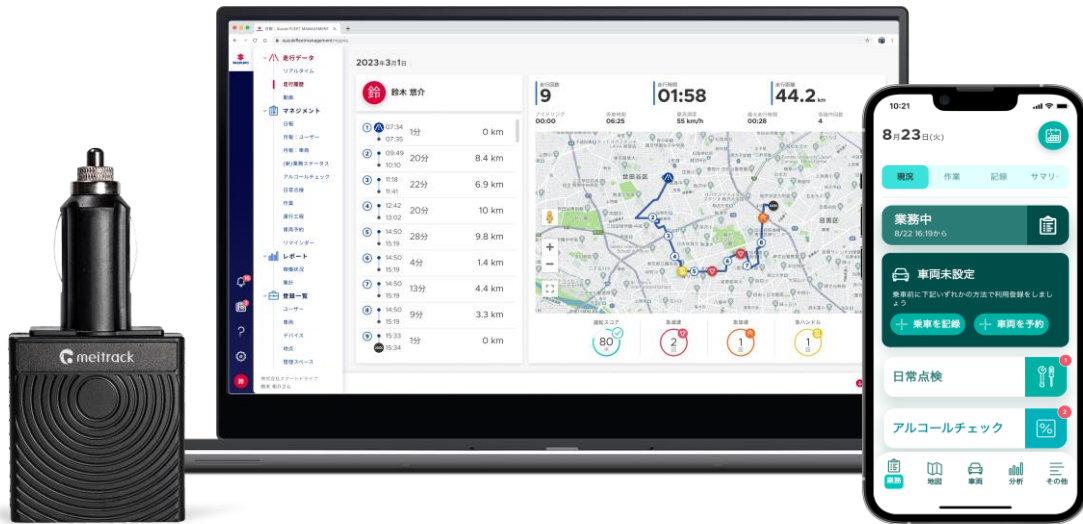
meitrack

走行データ
リアルタイム
走行履歴
動画
マネジメント
日報
作業：ユーザー
作業：車両
車両ステータス
アルコールチェック
日常点検
作業
運行記録
車両予約
リマインダー
レポート
稼働状況
集計
登録一覧
ユーザー
車両
デバイス
地点
管理スペース

2023年3月1日

鈴
鈴木 悠介

| | | | |
|---|---|---|---|
| 1 | 07:34 07:35 | 1分 | 0 km |
| 2 | 09:49 10:10 | 20分 | 8.4 km |
| 3 | 11:18 11:41 | 22分 | 6.9 km |
| 4 | 12:42 13:02 | 20分 | 10 km |
| 5 | 14:50 15:19 | 28分 | 9.8 km |
| 6 | 14:50 15:19 | 4分 | 1.4 km |
| 7 | 14:50 15:19 | 13分 | 4.4 km |
| 8 | 14:50 15:19 | 9分 | 3.3 km |
| 9 | 15:33 15:34 | 1分 | 0 km |

9
01:58
44.2 km

00:00
06:25
55 km/h
00:28
4

世田谷区
目黒区

80
2
1
1

10:21
8月23日(火)
概況
作業
記録
サマリー
業務中
8/22 16:19から
車両未設定
乗車前に下記いずれかの方法で利用登録をしましょう
乗車を記録
車両を予約
日常点検
1
アルコールチェック
2
業務
地図
車両
分析
その他